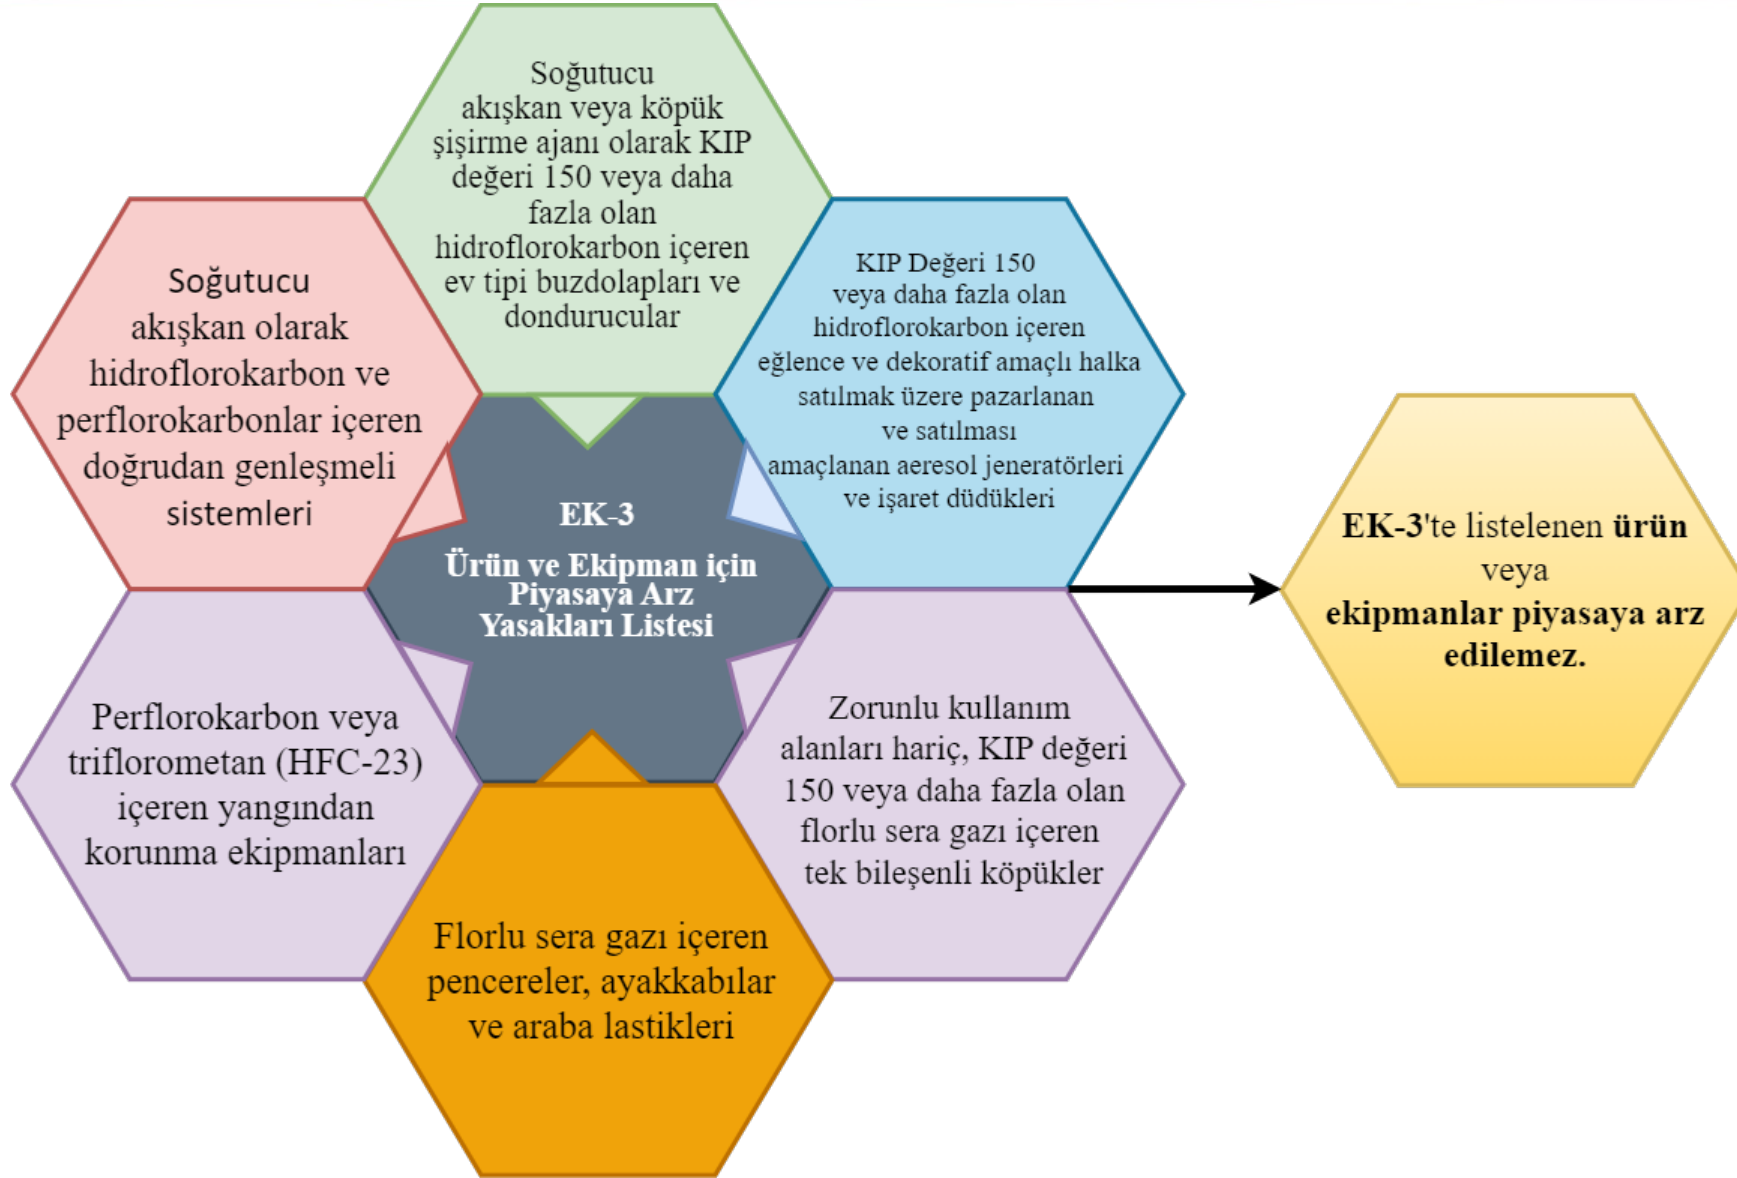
Soğutucu akışkan veya köpük şişirme ajanı olarak KIP değeri 150 veya daha fazla olan hidroflorokarbon içeren ev tipi buzdolapları ve dondurucular

Soğutucu akışkan olarak hidroflorokarbon ve perflorokarbonlar içeren doğrudan genleşmeli sistemleri

KIP Değeri 150 veya daha fazla olan hidroflorokarbon içeren eğlence ve dekoratif amaçlı halka satılmak üzere pazarlanan ve satılması amaçlanan aeresol jeneratörleri ve işaret düdükleri

EK-3

Ürün ve Ekipman için Piyasaya Arz Yasakları Listesi

EK-3'te listelenen ürün veya ekipmanlar piyasaya arz edilemez.

Perflorokarbon veya triflorometan (HFC-23) içeren yangından korunma ekipmanları

Zorunlu kullanım alanları hariç, KIP değeri 150 veya daha fazla olan florlu sera gazı içeren tek bileşenli köpükler

Florlu sera gazı içeren pencereler, ayakkabılar ve araba lastikleri